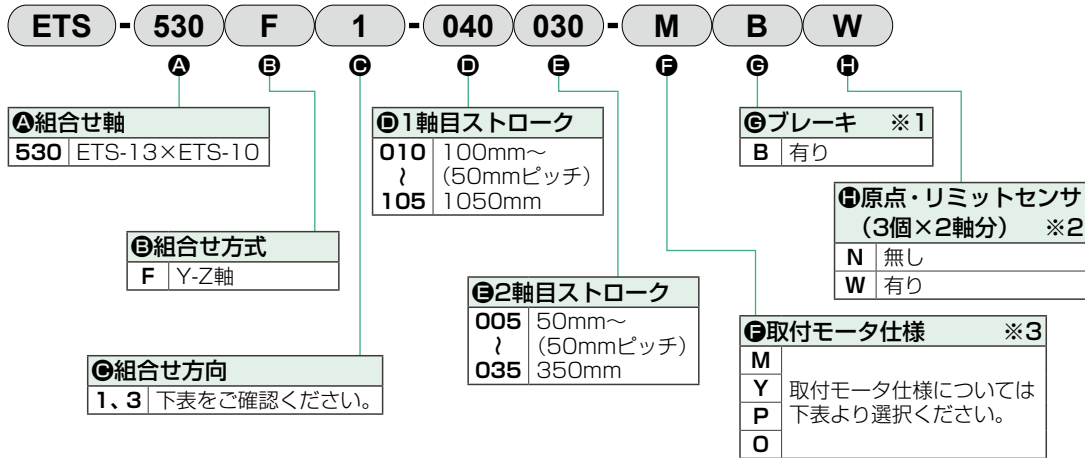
ETS - 530 F 1 - 040 030 - M B W

Ⓐ Ⓑ Ⓒ Ⓓ Ⓔ Ⓕ Ⓖ Ⓗ

Ⓐ組合せ軸

| 530 | ETS-13×ETS-10 |
|---|---|

Ⓑ組合せ方式

| F | Y-Z軸 |
|---|---|

Ⓒ組合せ方向

| 1、3 | 下表をご確認ください。 |
|---|---|

Ⓓ1軸目ストローク

| 010 ≀ 105 | 100mm～ (50mmピッチ) 1050mm |
|---|---|

Ⓔ2軸目ストローク

| 005 ≀ 035 | 50mm～ (50mmピッチ) 350mm |
|---|---|

Ⓖブレーキ ※1

| B | 有り |
|---|---|

Ⓗ原点・リミットセンサ (3個×2軸分) ※2

| N | 無し |
|---|---|
| W | 有り |

Ⓕ取付モータ仕様 ※3

| M | 取付モータ仕様については下表より選択ください。 |
|---|---|
| Y | |
| P | |
| O | |